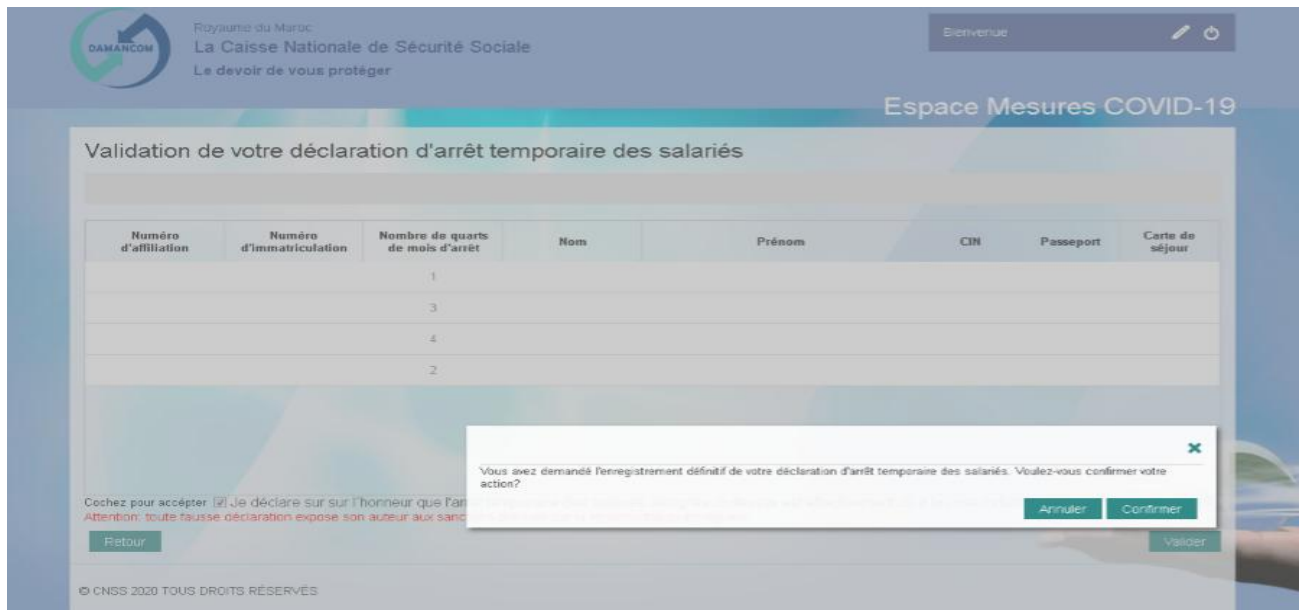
DAMANCOM

Royaume du Maroc
La Caisse Nationale de Sécurité Sociale
Le devoir de vous protéger

Bienvenue

Espace Mesures COVID-19

Validation de votre déclaration d'arrêt temporaire des salariés

| Numéro d'affiliation | Numéro d'immatriculation | Nombre de quarts de mois d'arrêt | Nom | Prénom | CIN | Passeport | Carte de séjour |
|---|---|---|---|---|---|---|---|
| | | 1 | | | | | |
| | | 3 | | | | | |
| | | 4 | | | | | |
| | | 2 | | | | | |

Vous avez demandé l'enregistrement définitif de votre déclaration d'arrêt temporaire des salariés. Voulez-vous confirmer votre action?

Annuler Confirmer

Cochez pour accepter Je déclare sur sur l'honneur que l'ar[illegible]
Attention: toute fausse déclaration expose son auteur aux sanc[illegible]

Retour

Valider

© CNSS 2020 TOUS DROITS RÉSERVÉS